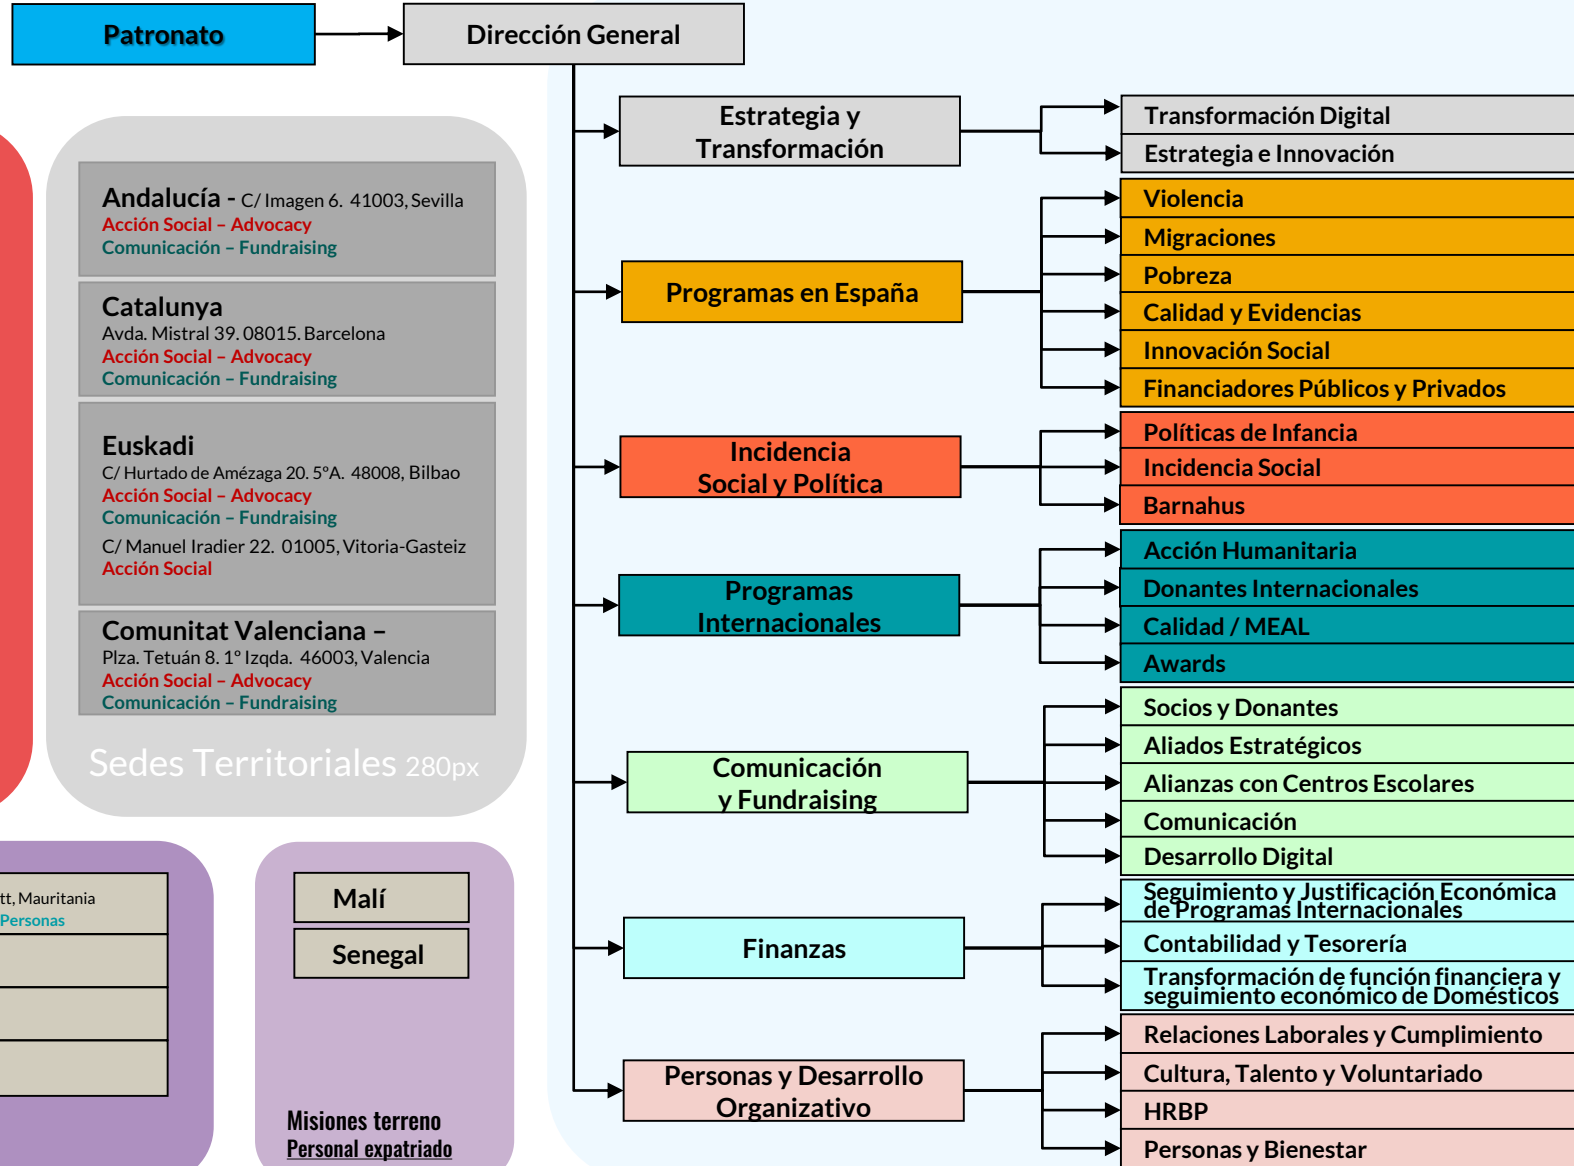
Patronato

Dirección General

Andalucía - C/ Imagen 6. 41003, Sevilla
Acción Social – Advocacy
Comunicación – Fundraising

Catalunya
Avda. Mistral 39. 08015. Barcelona
Acción Social – Advocacy
Comunicación – Fundraising

Euskadi
C/ Hurtado de Amézaga 20. 5ºA. 48008, Bilbao
Acción Social – Advocacy
Comunicación – Fundraising
C/ Manuel Iradier 22. 01005, Vitoria-Gasteiz
Acción Social

Comunitat Valenciana –
Plza. Tetuán 8. 1º Izqda. 46003, Valencia
Acción Social – Advocacy
Comunicación – Fundraising

Sedes Territoriales 280px

tt, Mauritania
Personas

Malí
Senegal

Misiones terreno
Personal expatriado

Estrategia y Transformación
Transformación Digital
Estrategia e Innovación

Programas en España
Violencia
Migraciones
Pobreza
Calidad y Evidencias
Innovación Social
Financiadores Públicos y Privados

Incidencia Social y Política
Políticas de Infancia
Incidencia Social
Barnahus

Programas Internacionales
Acción Humanitaria
Donantes Internacionales
Calidad / MEAL
Awards

Comunicación y Fundraising
Socios y Donantes
Aliados Estratégicos
Alianzas con Centros Escolares
Comunicación
Desarrollo Digital

Finanzas
Seguimiento y Justificación Económica de Programas Internacionales
Contabilidad y Tesorería
Transformación de función financiera y seguimiento económico de Domésticos

Personas y Desarrollo Organizativo
Relaciones Laborales y Cumplimiento
Cultura, Talento y Voluntariado
HRBP
Personas y Bienestar